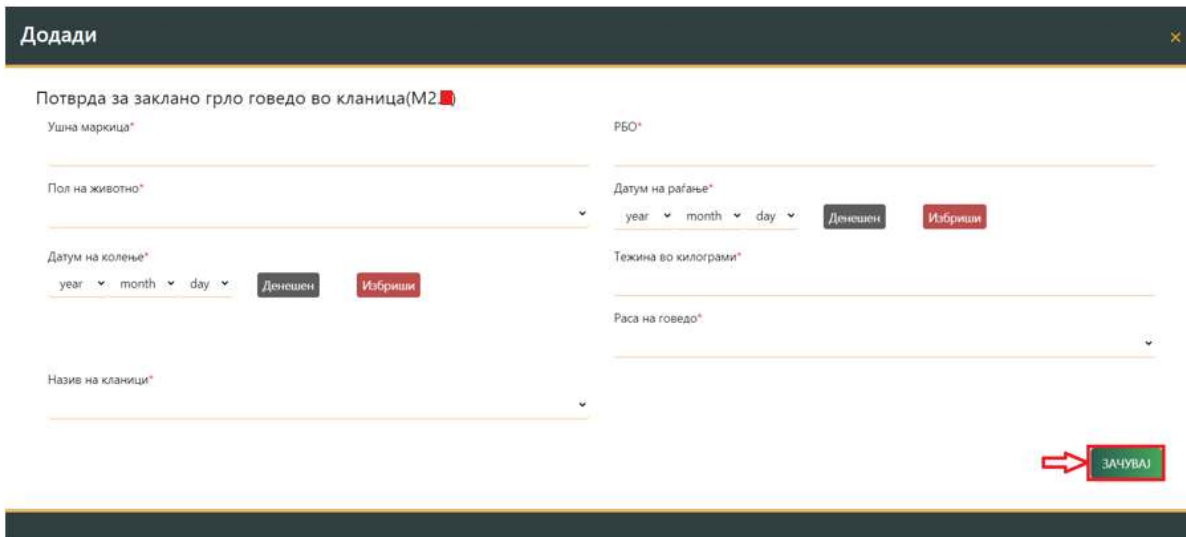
Додади

×

Потврда за заклано грло говедо во кланица(М2.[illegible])

Ушна маркица*

РБО*

Пол на животно*

Датум на раѓање*

year month day Денешен Избриши

Датум на колење*

year month day Денешен Избриши

Тежина во килограми*

Раса на говедо*

Назив на кланици*

ЗАЧУВАЈ